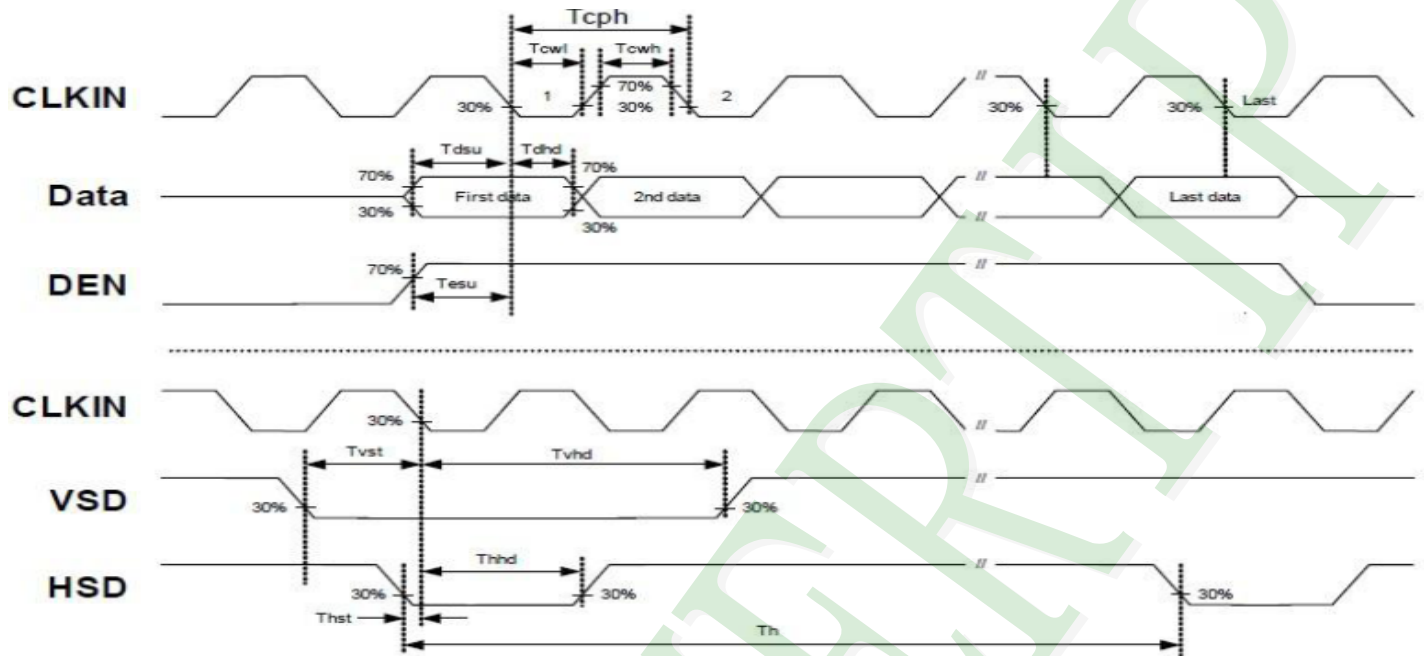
Tcph
Tcwl
Tcwh
70%
CLKIN
30%
1
30%
2
//
30%
30%
Last

Tdsu
Tdhd
70%
70%
Data
First data
2nd data
//
Last data
30%
//
30%

DEN
70%
Tesu
//

CLKIN
30%
//

Tvst
Tvhd
VSD
//
30%
30%

Thhd
HSD
//
30%
30%
30%
Thst
Th